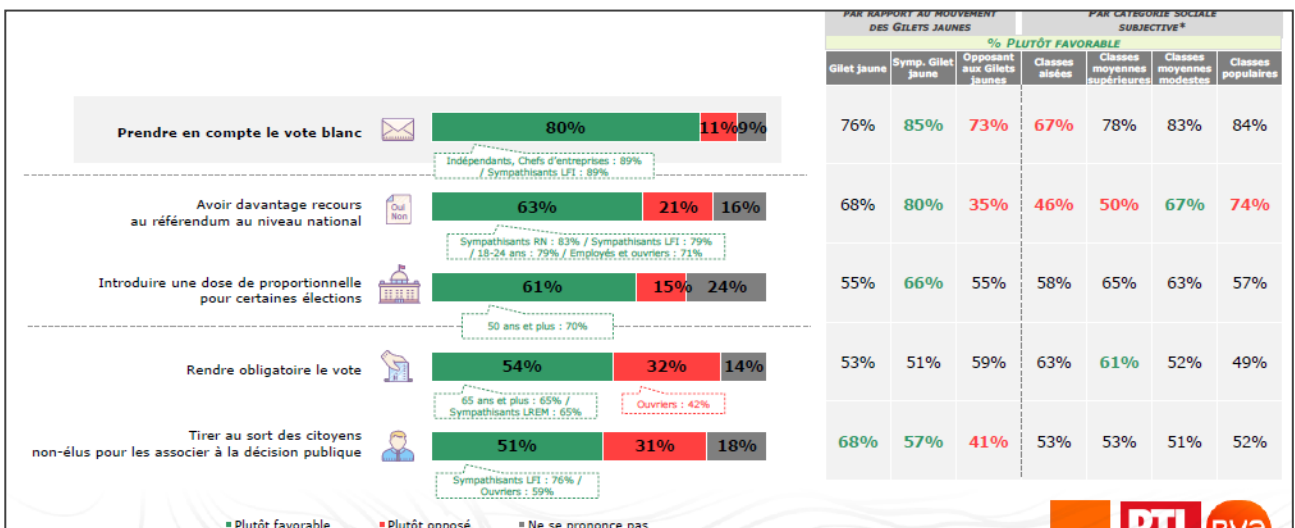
PAR RAPPORT AU MOUVEMENT DES GILETS JAUNES

PAR CATÉGORIE SOCIALE SUBJECTIVE*

% PLUTÔT FAVORABLE

| | | Gilet jaune | Symp. Gilet jaune | Opposant aux Gilets jaunes | Classes aisées | Classes moyennes supérieures | Classes moyennes modestes | Classes populaires |
|---|---|---|---|---|---|---|---|---|
| Prendre en compte le vote blanc | 80% 11% 9% | 76% | 85% | 73% | 67% | 78% | 83% | 84% |
| Avoir davantage recours au référendum au niveau national | 63% 21% 16% | 68% | 80% | 35% | 46% | 50% | 67% | 74% |
| Introduire une dose de proportionnelle pour certaines élections | 61% 15% 24% | 55% | 66% | 55% | 58% | 65% | 63% | 57% |
| Rendre obligatoire le vote | 54% 32% 14% | 53% | 51% | 59% | 63% | 61% | 52% | 49% |
| Tirer au sort des citoyens non-élus pour les associer à la décision publique | 51% 31% 18% | 68% | 57% | 41% | 53% | 53% | 51% | 52% |

Indépendants, Chefs d'entreprises : 89% / Sympathisants LFI : 89%

Oui Non

Sympathisants RN : 83% / Sympathisants LFI : 79% / 18-24 ans : 79% / Employés et ouvriers : 71%

50 ans et plus : 70%

65 ans et plus : 65% / Sympathisants LREM : 65%

Ouvriers : 42%

Sympathisants LFI : 76% / Ouvriers : 59%

Plutôt favorable  Plutôt opposé  Ne se prononce pas

RTL